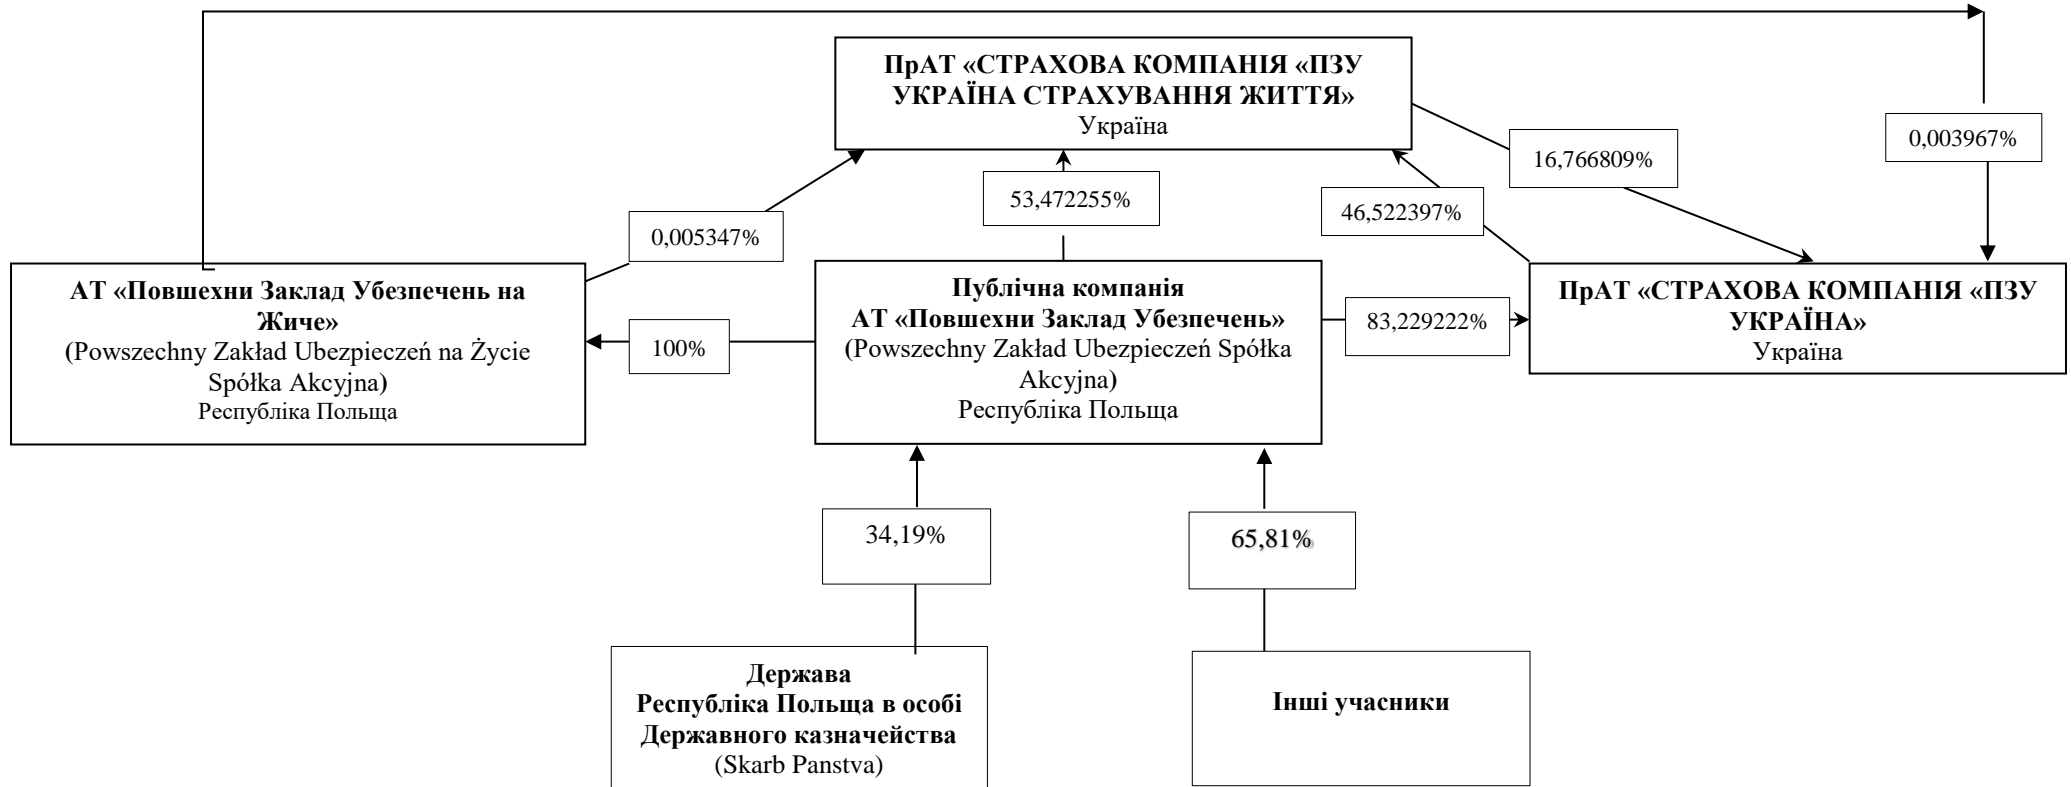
ПрАТ «СТРАХОВА КОМПАНІЯ «ПЗУ УКРАЇНА СТРАХУВАННЯ ЖИТТЯ»
Україна

0,003967%

16,766809%

53,472255%

46,522397%

0,005347%

АТ «Повшехни Заклад Убезпечень на Жиче»
(Powszechny Zakład Ubezpieczeń na Życie Spółka Akcyjna)
Республіка Польща

100%

Публічна компанія
АТ «Повшехни Заклад Убезпечень»
(Powszechny Zakład Ubezpieczeń Spółka Akcyjna)
Республіка Польща

83,229222%

ПрАТ «СТРАХОВА КОМПАНІЯ «ПЗУ УКРАЇНА»
Україна

34,19%

65,81%

Держава
Республіка Польща в особі Державного казначейства
(Skarb Panstva)

Інші учасники